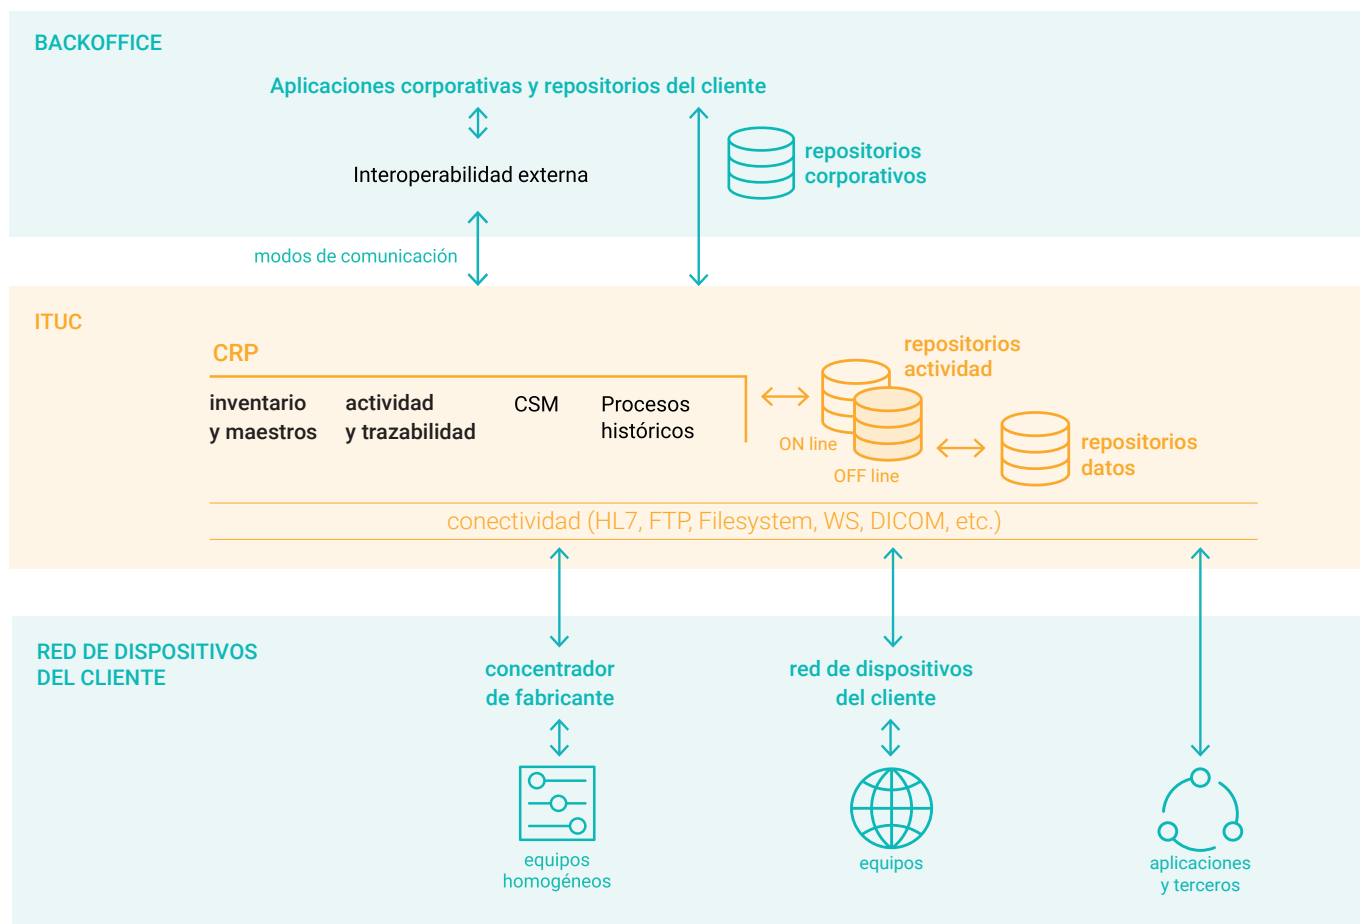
BACKOFFICE

Aplicaciones corporativas y repositorios del cliente

Interoperabilidad externa

repositorios corporativos

modos de comunicación

ITUC

CRP

inventario y maestros

actividad y trazabilidad

CSM

Procesos históricos

repositorios actividad

ON line

OFF line

repositorios datos

conectividad (HL7, FTP, Filesystem, WS, DICOM, etc.)

RED DE DISPOSITIVOS DEL CLIENTE

concentrador de fabricante

red de dispositivos del cliente

equipos homogéneos

equipos

aplicaciones y terceros